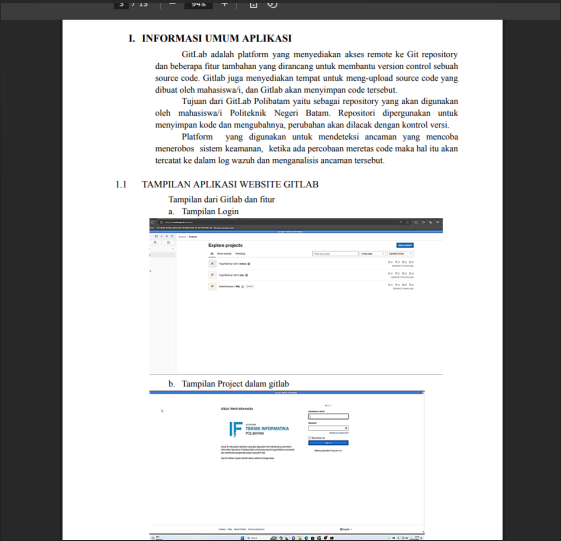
I. INFORMASI UMUM APLIKASI

GitLab adalah platform yang menyediakan akses remote ke Git repository dan beberapa fitur tambahan yang dirancang untuk membantu version control sebuah source code. Gitlab juga menyediakan tempat untuk meng-upload source code yang dibuat oleh mahasiswa/i, dan Gitlab akan menyimpan code tersebut.

Tujuan dari GitLab Polibatam yaitu sebagai repository yang akan digunakan oleh mahasiswa/i Politeknik Negeri Batam. Repositori dipergunakan untuk menyimpan kode dan mengubahnya, perubahan akan dilacak dengan kontrol versi.

Platform yang digunakan untuk mendeteksi ancaman yang mencoba menerobos sistem keamanan, ketika ada percobaan meretas code maka hal itu akan tercatat ke dalam log wazuh dan menganalisis ancaman tersebut.

1.1 TAMPILAN APLIKASI WEBSITE GITLAB

Tampilan dari Gitlab dan fitur

a. Tampilan Login

Explore projects

b. Tampilan Project dalam gitlab

TEKNIK INFORMATIKA
POLIBATAM